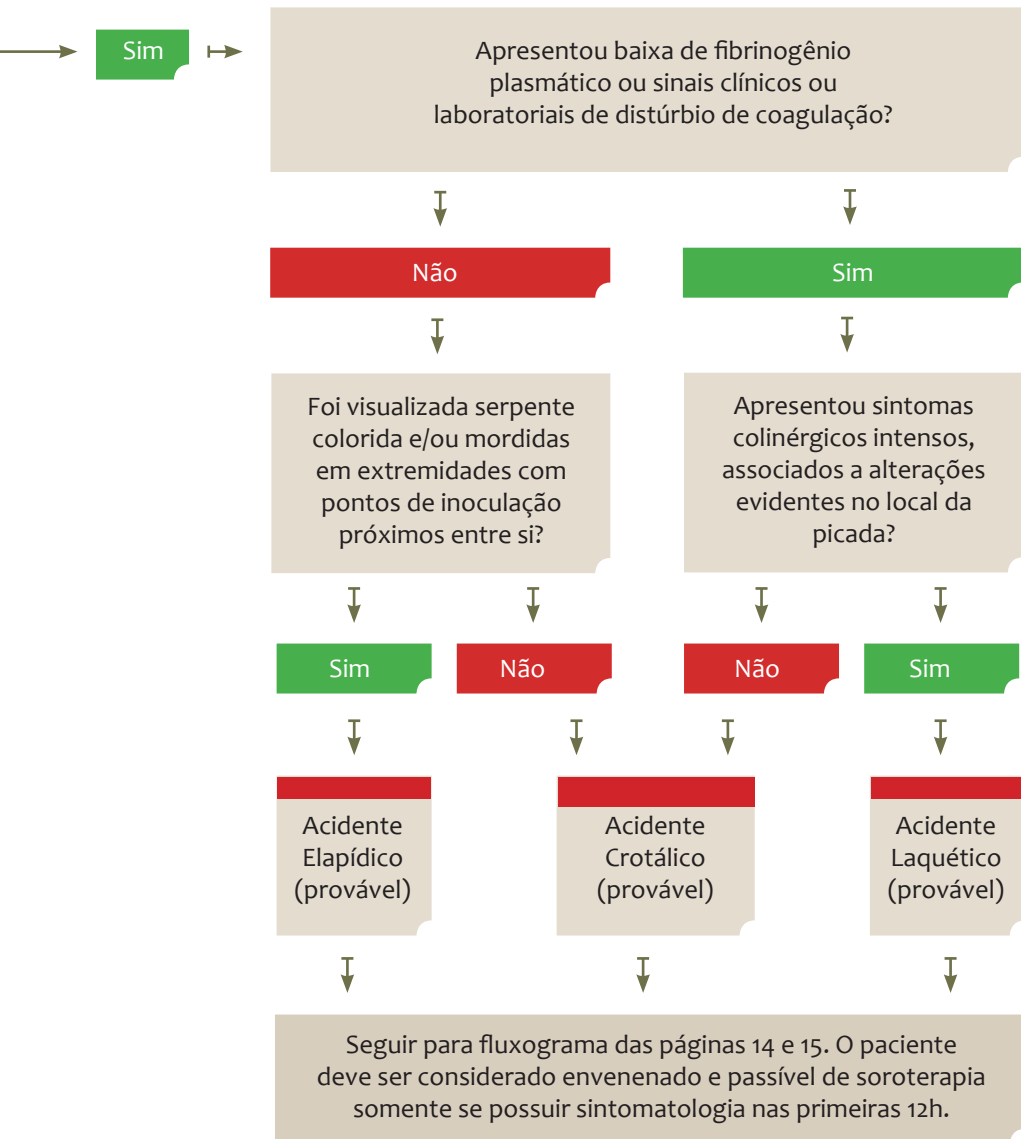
Sim

Apresentou baixa de fibrinogênio plasmático ou sinais clínicos ou laboratoriais de distúrbio de coagulação?

Não

Sim

Foi visualizada serpente colorida e/ou mordidas em extremidades com pontos de inoculação próximos entre si?

Apresentou sintomas colinérgicos intensos, associados a alterações evidentes no local da picada?

Sim

Não

Não

Sim

Acidente Elapídico (provável)

Acidente Crotálico (provável)

Acidente Laquético (provável)

Seguir para fluxograma das páginas 14 e 15. O paciente deve ser considerado envenenado e passível de soroterapia somente se possuir sintomatologia nas primeiras 12h.